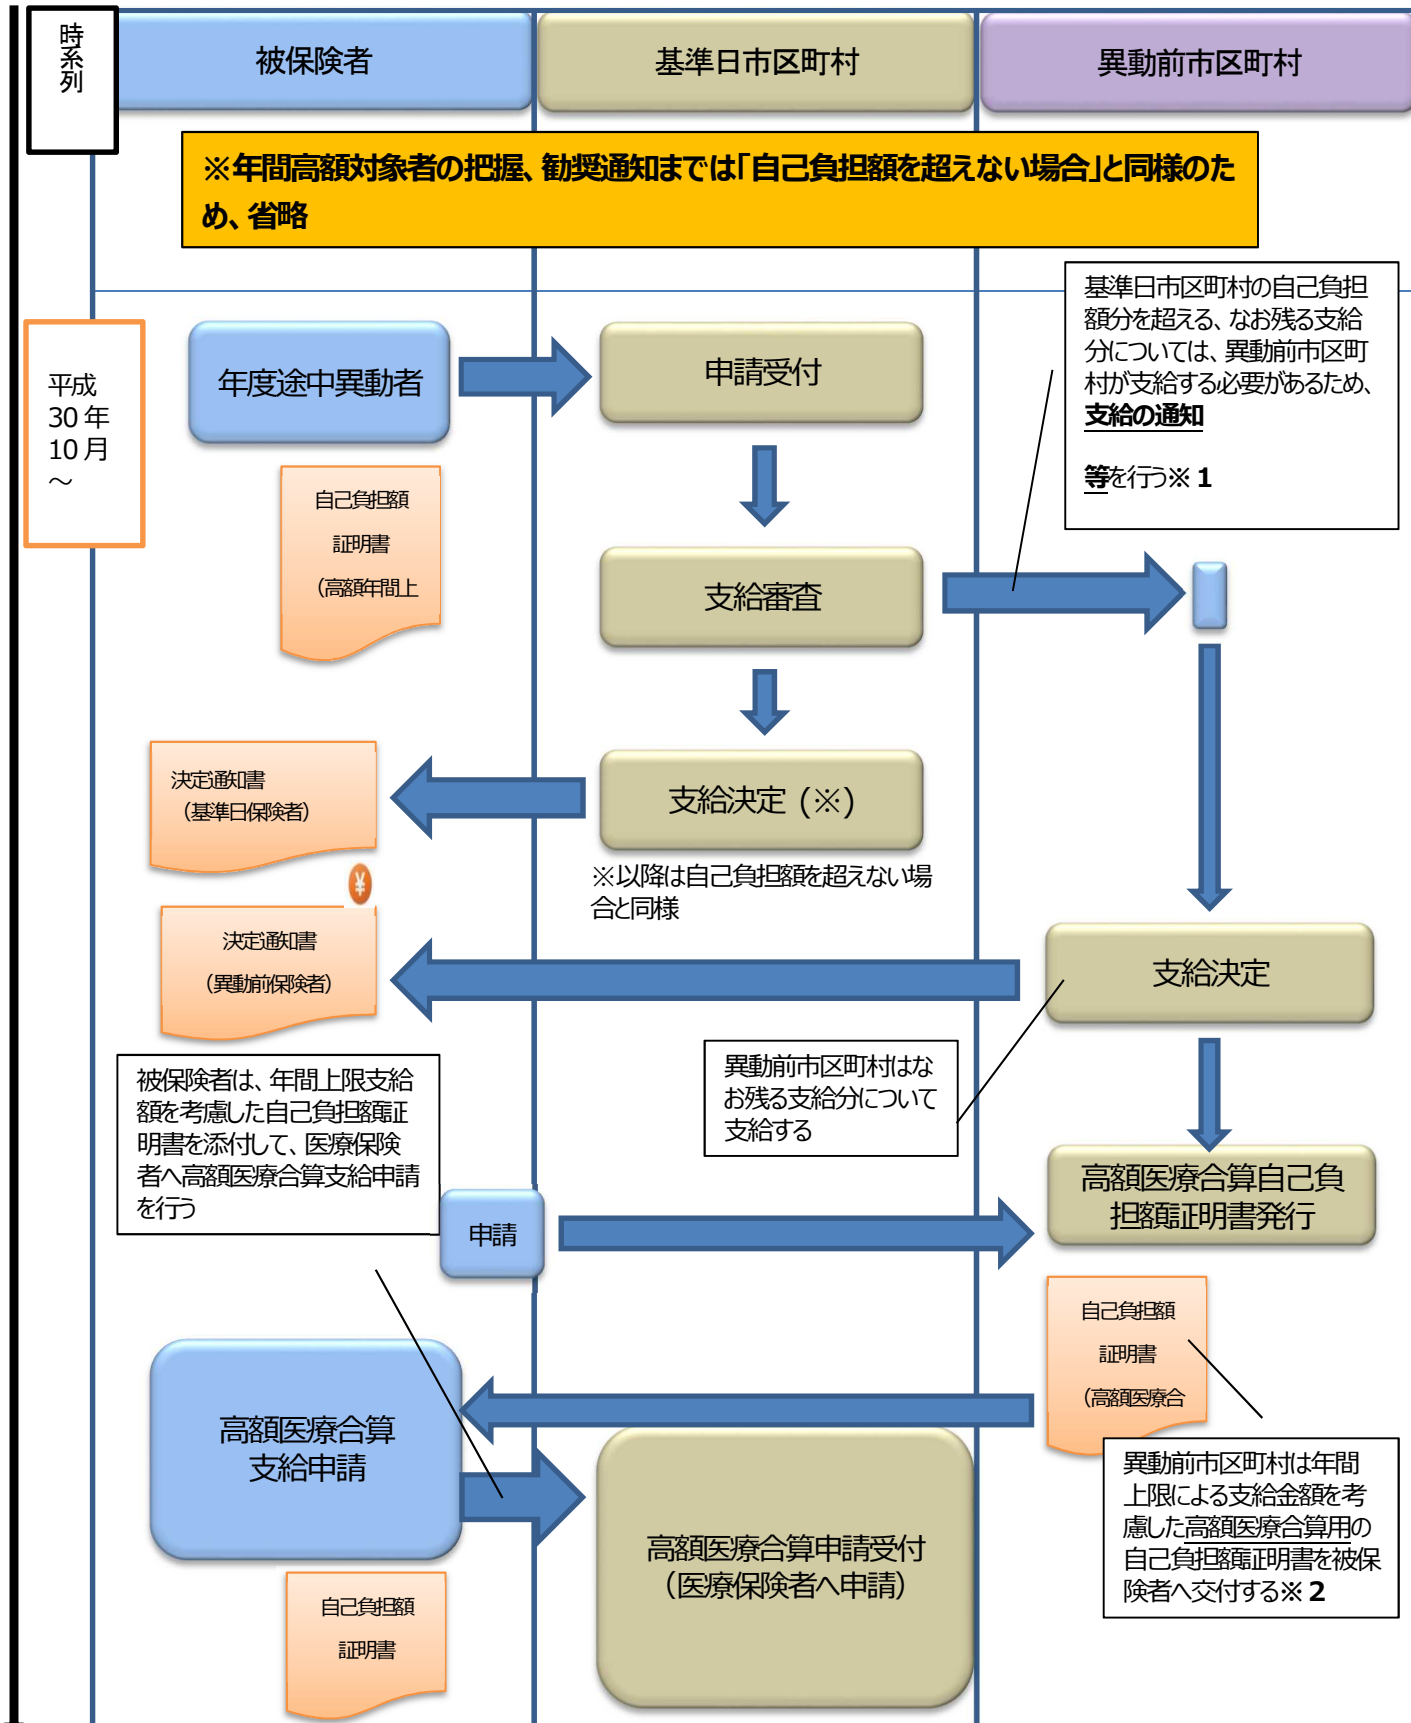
時系列

被保険者

基準日市区町村

異動前市区町村

※年間高額対象者の把握、勧奨通知までは「自己負担額を超えない場合」と同様のため、省略

基準日市区町村の自己負担額分を超える、なお残る支給分については、異動前市区町村が支給する必要があるため、支給の通知

等を行う※1

平成30年10月～

年度途中異動者

申請受付

自己負担額

証明書

（高額年間上

支給審査

決定通知書（基準日保険者）

支給決定（※）

※以降は自己負担額を超えない場合と同様

決定通知書

（異動前保険者）

支給決定

被保険者は、年間上限支給額を考慮した自己負担額証明書を添付して、医療保険者へ高額医療合算支給申請を行う

異動前市区町村はなお残る支給分について支給する

申請

高額医療合算自己負担額証明書発行

自己負担額

証明書

（高額医療合

高額医療合算支給申請

高額医療合算申請受付（医療保険者へ申請）

異動前市区町村は年間上限による支給金額を考慮した高額医療合算用の自己負担額証明書を被保険者へ交付する※2

自己負担額

証明書